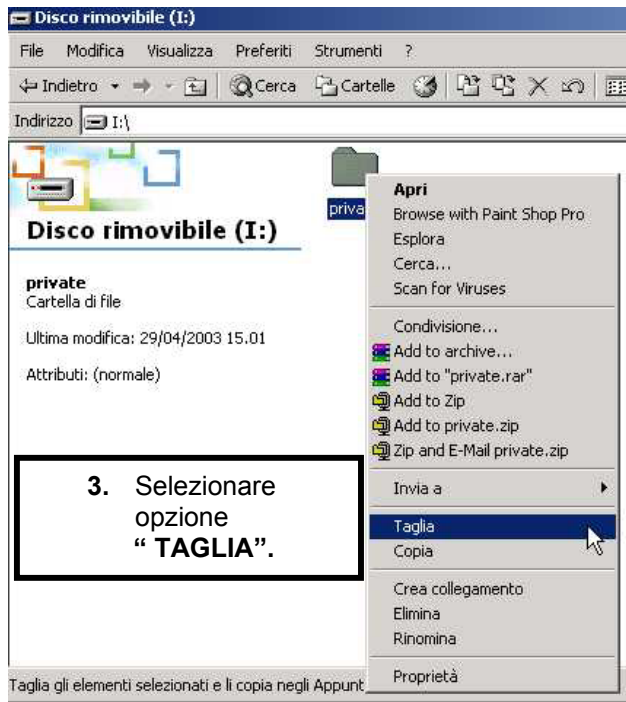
Disco rimovibile (I:)

File Modifica Visualizza Preferiti Strumenti ?

Indietro Cerca Cartelle

Indirizzo I:\

Disco rimovibile (I:)

private
Cartella di file

Ultima modifica: 29/04/2003 15.01

Attributi: (normale)

priva

Apri
Browse with Paint Shop Pro
Esplora
Cerca...
Scan for Viruses
Condivisione...
Add to archive...
Add to "private.rar"
Add to Zip
Add to private.zip
Zip and E-Mail private.zip
Invia a
Taglia
Copia
Crea collegamento
Elimina
Rinomina
Proprietà

**3.** Selezionare opzione **" TAGLIA".**

Taglia gli elementi selezionati e li copia negli Appunt